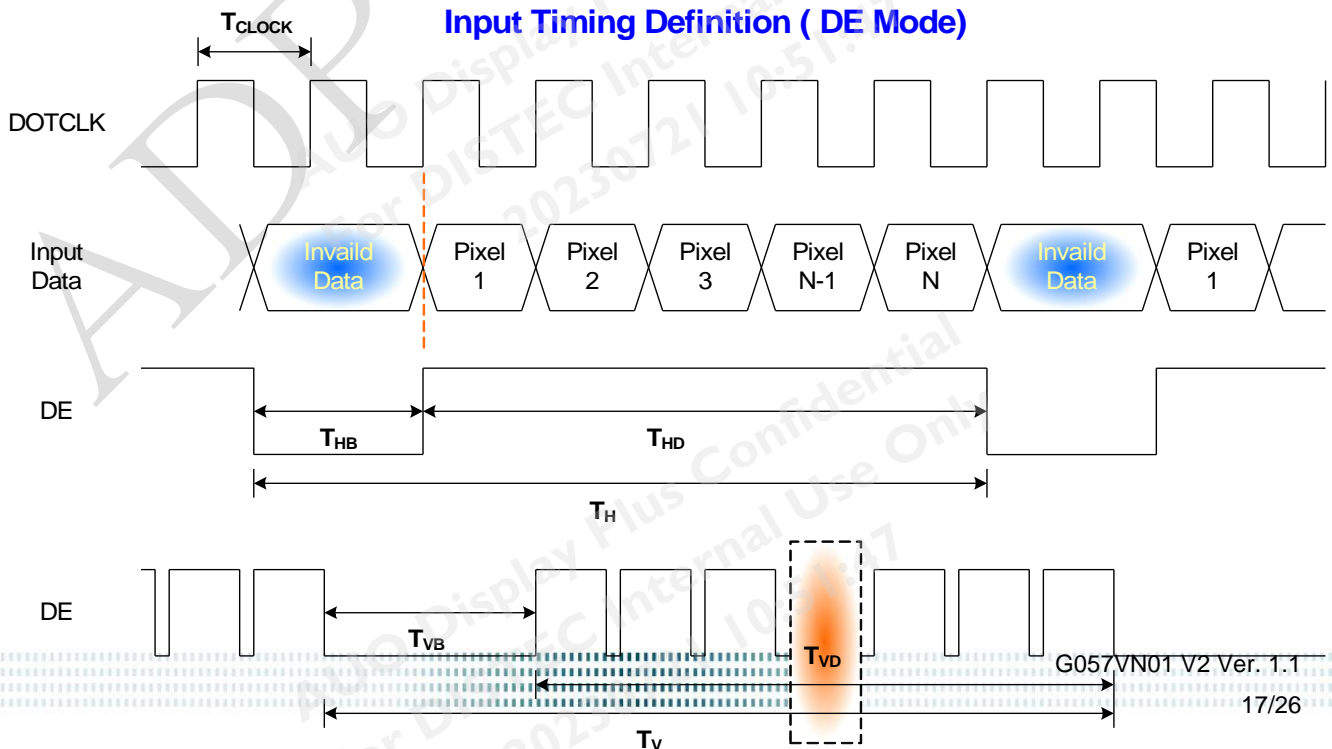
$T_{CLOCK}$

Input Timing Definition ( DE Mode)

DOTCLK

Input Data

Invaild Data

Pixel 1

Pixel 2

Pixel 3

Pixel N-1

Pixel N

Invaild Data

Pixel 1

DE

$T_{HB}$

$T_{HD}$

$T_{H}$

DE

$T_{VB}$

$T_{VD}$

$T_{V}$

AUO Display Plus Confidential
For DISTEC Internal Use Only
20230721 10:51:17

ADP

AUO Display Plus Confidential
For DISTEC Internal Use Only
20230721 10:51:17

G057VN01 V2 Ver. 1.1

17/26